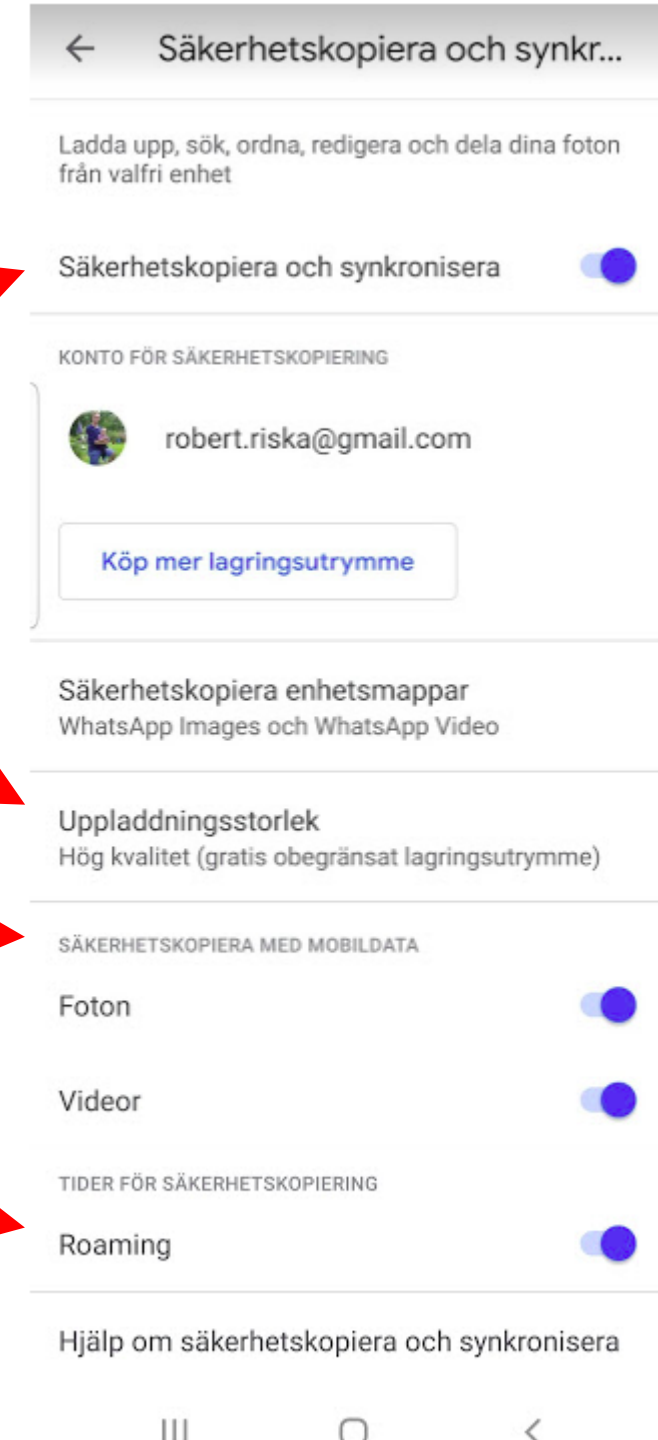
Säkerhetskopiera och synkr...

Ladda upp, sök, ordna, redigera och dela dina foton från valfri enhet

Säkerhetskopiera och synkronisera

KONTO FÖR SÄKERHETSKOPIERING

robert.riska@gmail.com

Köp mer lagringsutrymme

Säkerhetskopiera enhetsmappar
WhatsApp Images och WhatsApp Video

Uppladdningsstorlek
Hög kvalitet (gratis obegränsat lagringsutrymme)

SÄKERHETSKOPIERA MED MOBILDATA

Foton

Videor

TIDER FÖR SÄKERHETSKOPIERING

Roaming

Hjälp om säkerhetskopiera och synkronisera